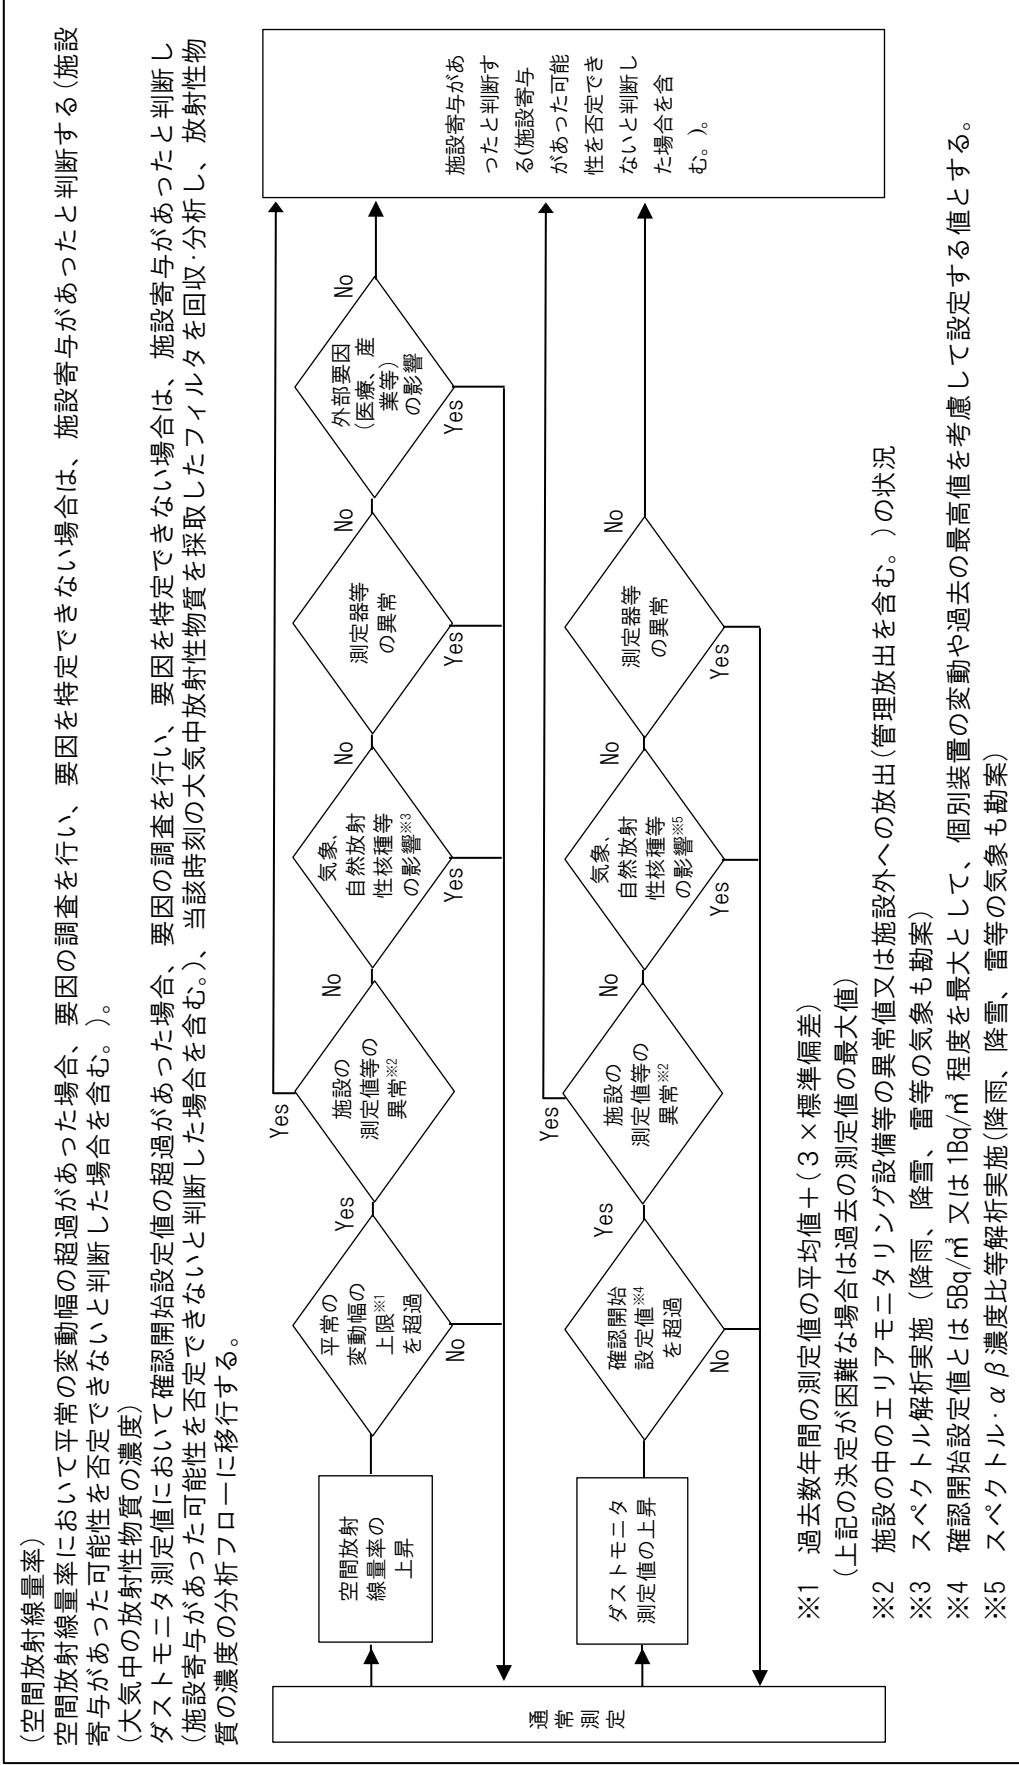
(空間放射線量率)
空間放射線量率において平常の変動幅の超過があった場合、要因の調査を行い、要因を特定できない場合は、施設寄与があったと判断する(施設寄与があった可能性を否定できないと判断した場合を含む。)。
(大気中の放射性物質の濃度)
ダストモニタ測定値において確認開始設定値の超過があった場合、要因の調査を行い、要因を特定できない場合は、施設寄与があったと判断し(施設寄与があった可能性を否定できないと判断した場合を含む。)、当該時刻の大気中放射性物質を採取したフィルタを回収・分析し、放射性物質の濃度の分析フローに移行する。

通常測定

空間放射線量率の上昇

平常の変動幅の上限※1を超過

No

Yes

施設の測定値等の異常※2

Yes

No

気象、自然放射性核種等の影響※3

Yes

No

測定器等の異常

Yes

No

外部要因(医療、産業等)の影響

Yes

No

施設寄与があったと判断する(施設寄与があった可能性を否定できないと判断した場合を含む。)。

ダストモニタ測定値の上昇

確認開始設定値※4を超過

No

Yes

施設の測定値等の異常※2

Yes

No

気象、自然放射性核種等の影響※5

Yes

No

測定器等の異常

Yes

No

※1 過去数年間の測定値の平均値+(3×標準偏差)
(上記の決定が困難な場合は過去の測定値の最大値)
※2 施設の中のエリアモニタリング設備等の異常値又は施設外への放出(管理放出を含む。)の状況
※3 スペクトル解析実施 (降雨、降雪、雷等の気象も勘案)
※4 確認開始設定値とは 5Bq/m³ 又は 1Bq/m³ 程度を最大として、個別装置の変動や過去の最高値を考慮して設定する値とする。
※5 スペクトル・$\alpha\beta$濃度比等解析実施(降雨、降雪、雷等の気象も勘案)